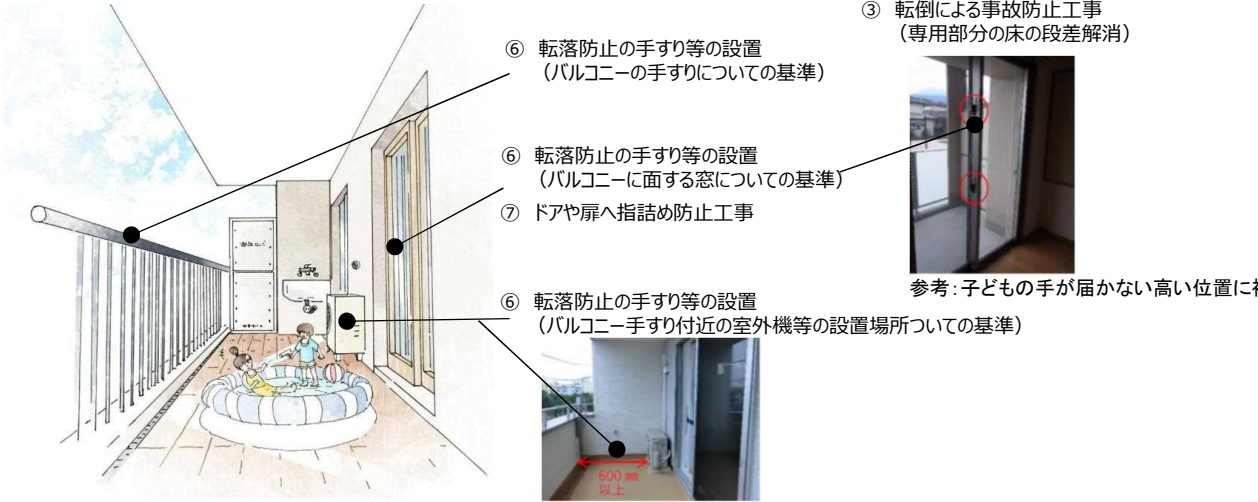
③ 転倒による事故防止工事
（専用部分の床の段差解消）

⑥ 転落防止の手すり等の設置
（バルコニーの手すりについての基準）

⑥ 転落防止の手すり等の設置
（バルコニーに面する窓についての基準）

⑦ ドアや扉へ指詰め防止工事

参考：子どもの手が届かない高い位置に補

⑥ 転落防止の手すり等の設置
（バルコニー手すり付近の室外機等の設置場所ついての基準）

600 mm
以上